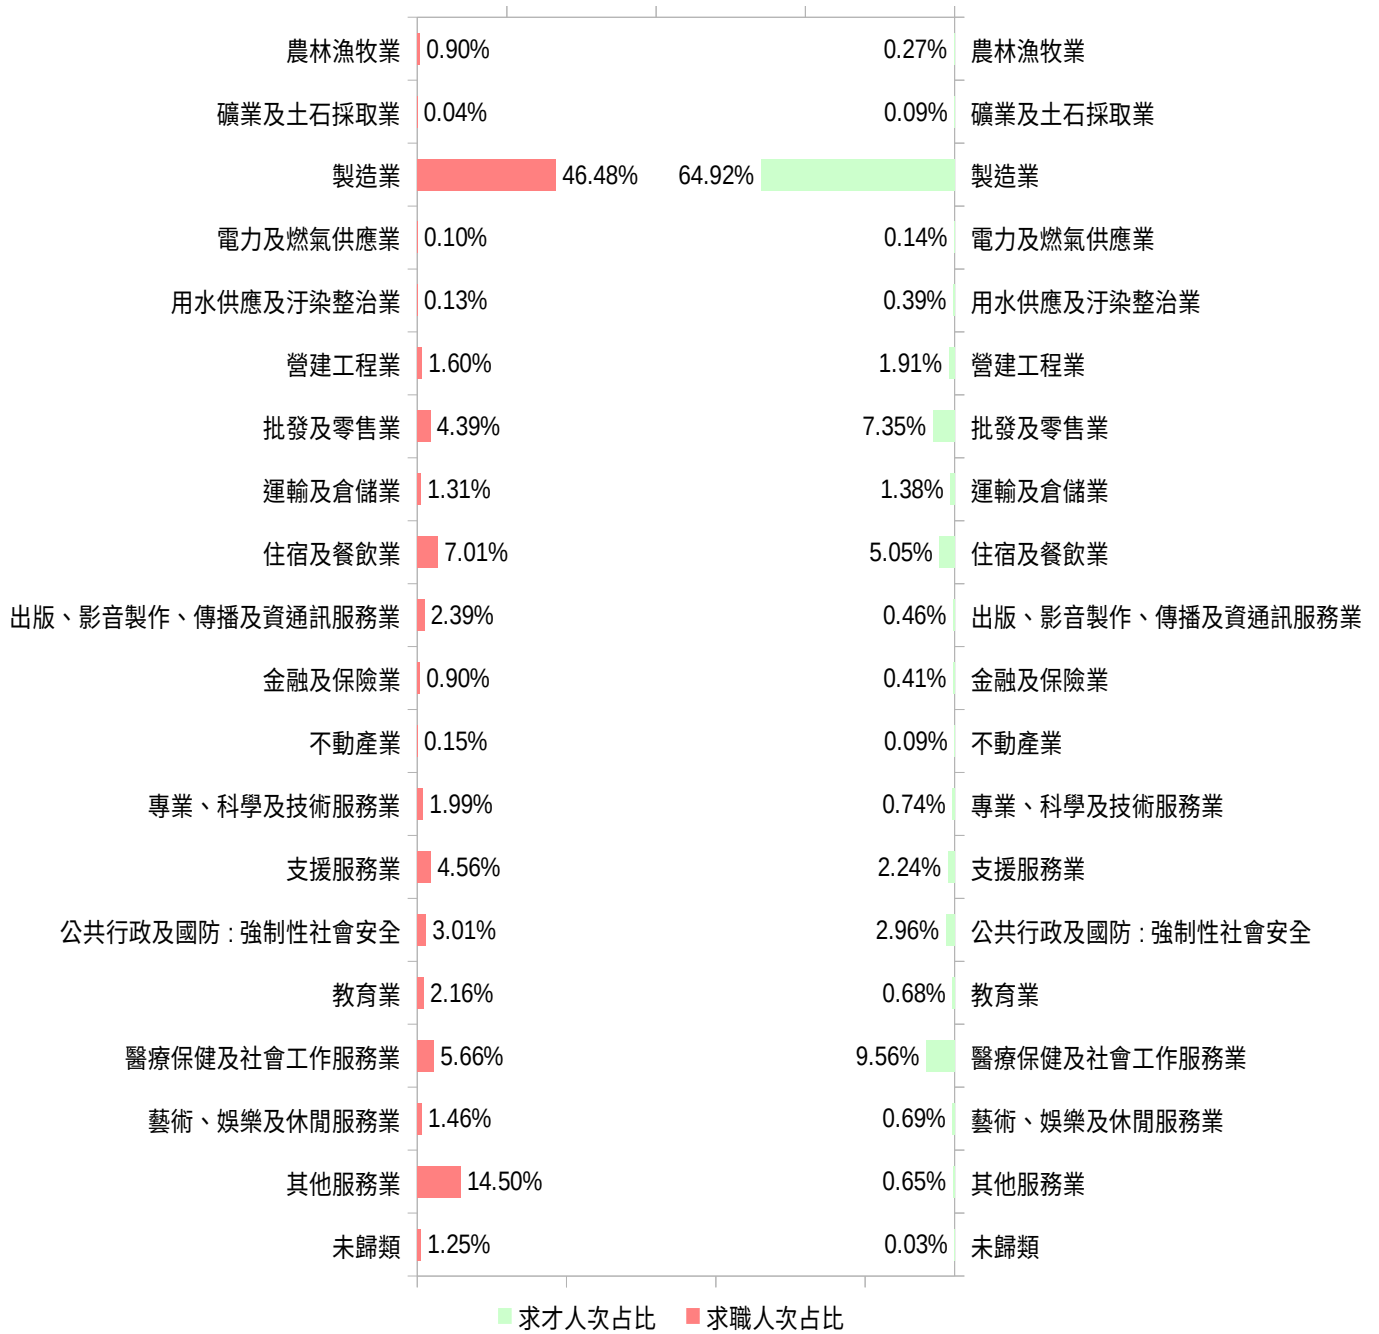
| 行業 | 求職人次占比 | 求才人次占比 | 行業 |
|---|---|---|---|
| 農林漁牧業 | 0.90% | 0.27% | 農林漁牧業 |
| 礦業及土石採取業 | 0.04% | 0.09% | 礦業及土石採取業 |
| 製造業 | 46.48% | 64.92% | 製造業 |
| 電力及燃氣供應業 | 0.10% | 0.14% | 電力及燃氣供應業 |
| 用水供應及汙染整治業 | 0.13% | 0.39% | 用水供應及汙染整治業 |
| 營建工程業 | 1.60% | 1.91% | 營建工程業 |
| 批發及零售業 | 4.39% | 7.35% | 批發及零售業 |
| 運輸及倉儲業 | 1.31% | 1.38% | 運輸及倉儲業 |
| 住宿及餐飲業 | 7.01% | 5.05% | 住宿及餐飲業 |
| 出版、影音製作、傳播及資通訊服務業 | 2.39% | 0.46% | 出版、影音製作、傳播及資通訊服務業 |
| 金融及保險業 | 0.90% | 0.41% | 金融及保險業 |
| 不動產業 | 0.15% | 0.09% | 不動產業 |
| 專業、科學及技術服務業 | 1.99% | 0.74% | 專業、科學及技術服務業 |
| 支援服務業 | 4.56% | 2.24% | 支援服務業 |
| 公共行政及國防；強制性社會安全 | 3.01% | 2.96% | 公共行政及國防；強制性社會安全 |
| 教育業 | 2.16% | 0.68% | 教育業 |
| 醫療保健及社會工作服務業 | 5.66% | 9.56% | 醫療保健及社會工作服務業 |
| 藝術、娛樂及休閒服務業 | 1.46% | 0.69% | 藝術、娛樂及休閒服務業 |
| 其他服務業 | 14.50% | 0.65% | 其他服務業 |
| 未歸類 | 1.25% | 0.03% | 未歸類 |

求才人次占比 求職人次占比